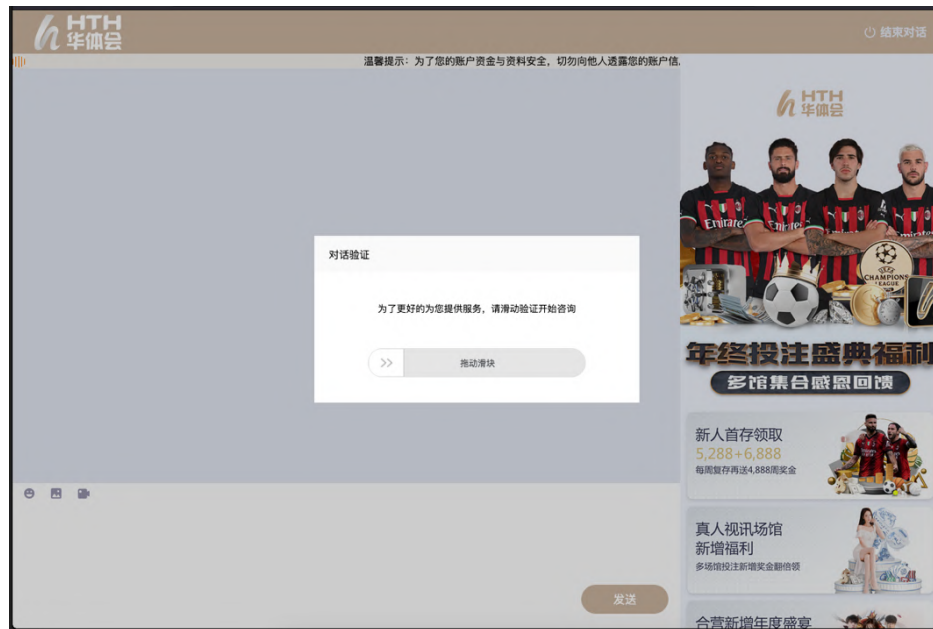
HTH 华体会

结束对话

温馨提示：为了您的账户资金与资料安全，切勿向他人透露您的账户信

对话验证

为了更好的为您提供服务，请滑动验证开始咨询

>>

拖动滑块

发送

HTH 华体会

Emirates

CHAMPIONS LEAGUE

年终投注盛典福利

多馆集合感恩回馈

新人首存领取

5,288+6,888

每周复存再送4,888周奖金

真人视讯场馆

新增福利

多场馆投注新增奖金翻倍领

合营新增年度盛宴